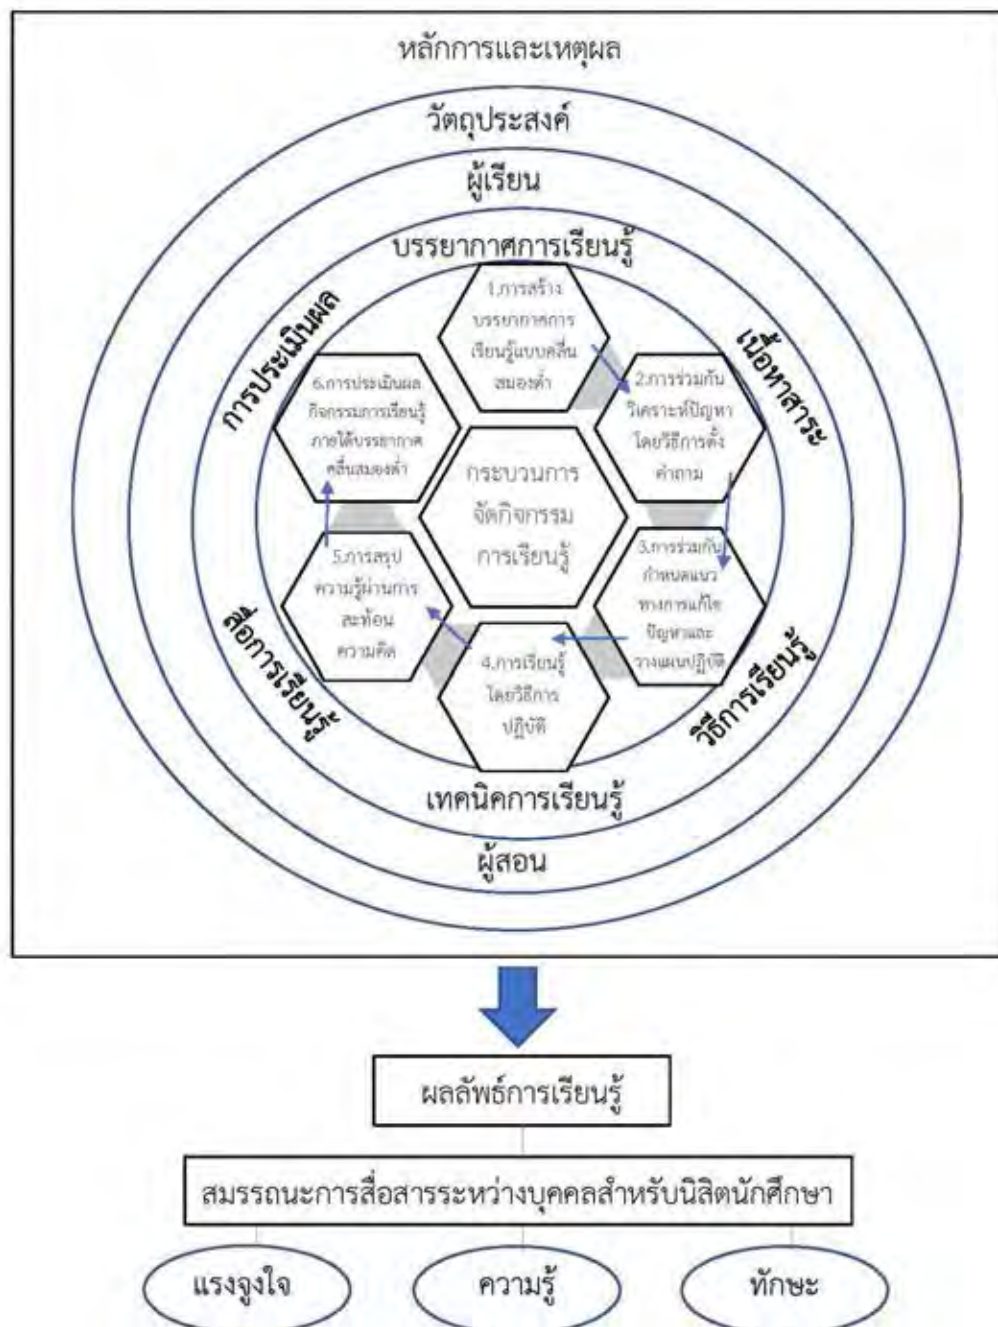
หลักการและเหตุผล

วัตถุประสงค์

ผู้เรียน

บรรยากาศการเรียนรู้

การประเมินผล

เนื้อหาสาระ

1.การสร้างบรรยากาศการเรียนรู้แบบคลื่นสมองต่ำ

2.การร่วมกันวิเคราะห์ปัญหาโดยวิธีการตั้งคำถาม

6.การประเมินผลกิจกรรมการเรียนรู้ภายใต้บรรยากาศคลื่นสมองต่ำ

กระบวนการจัดกิจกรรมการเรียนรู้

3.การร่วมกันกำหนดแนวทางการแก้ไขปัญหาและวางแผนปฏิบัติ

5.การสรุปความรู้ผ่านการสะท้อนความคิด

4.การเรียนรู้โดยวิธีการปฏิบัติ

สื่อการเรียนรู้

วิธีการเรียนรู้

เทคนิคการเรียนรู้

ผู้สอน

ผลลัพธ์การเรียนรู้

สมรรถนะการสื่อสารระหว่างบุคคลสำหรับนิสิตนักศึกษา

แรงจูงใจ

ความรู้

ทักษะ